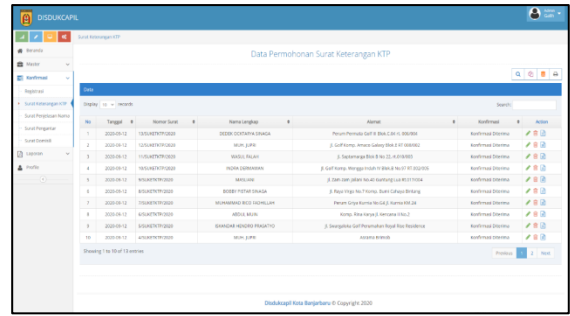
DISDUKCAPIL

Admin

Surat Keterangan KTP

Beranda
Master
Konfirmasi
Registrasi
Surat Keterangan KTP
Surat Penjelasan Nama
Surat Pengantar
Surat Domisili
Laporan
Profile

Data Permohonan Surat Keterangan KTP

Data

Display 10 records

Search:

| No | Tanggal | Nomor Surat | Nama Lengkap | Alamat | Konfirmasi | Action |
|---|---|---|---|---|---|---|
| 1 | 2020-09-12 | 13/SURETKTP/2020 | DEDEK SEKTARYA SINAGA | Perum Permata Golf 9 Blok C.04 H. 800/884 | Konfirmasi Diterima | |
| 2 | 2020-09-12 | 12/SURETKTP/2020 | MUH. JUPRI | Jl. Golf Komp. Amore Galaxy Blok E.47 008/082 | Konfirmasi Diterima | |
| 3 | 2020-09-12 | 11/SURETKTP/2020 | WASUL FALAH | Jl. Sapta Harapan Blok B No 22, A 018/003 | Konfirmasi Diterima | |
| 4 | 2020-09-12 | 10/SURETKTP/2020 | INDRA DERMAWAN | Jl. Golf Komp. Wonggo Indah III Blok B No 97 RT.002/005 | Konfirmasi Diterima | |
| 5 | 2020-09-12 | 9/SURETKTP/2020 | MASLIANI | Jl. Siam Jaki Jabaru No 43 Guntung Lua RT.017/004 | Konfirmasi Diterima | |
| 6 | 2020-09-12 | 8/SURETKTP/2020 | BOBBY PUTAR SINAGA | Jl. Rajo Virgo No 7 Komp. Bukit Cahaya Binkang | Konfirmasi Diterima | |
| 7 | 2020-09-12 | 7/SURETKTP/2020 | MUHAMMAD RIZQI FADHILLAH | Perum Griya Kurnia No 04/3 Kurnia KM 24 | Konfirmasi Diterima | |
| 8 | 2020-09-12 | 6/SURETKTP/2020 | ABDUL MUIN | Komp. Rina Varya Jl. Kencana Visu 2 | Konfirmasi Diterima | |
| 9 | 2020-09-12 | 5/SURETKTP/2020 | ISKANDAR HENDRO PRASETYO | Jl. Swargaloka Golf Perumahan Royal Vue Residence | Konfirmasi Diterima | |
| 10 | 2020-09-12 | 4/SURETKTP/2020 | MUH. JUPRI | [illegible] | Konfirmasi Diterima | |

Showing 1 to 10 of 13 entries

Previous 1 2 Next

Disdukcapil Kota Banjarbaru © Copyright 2020